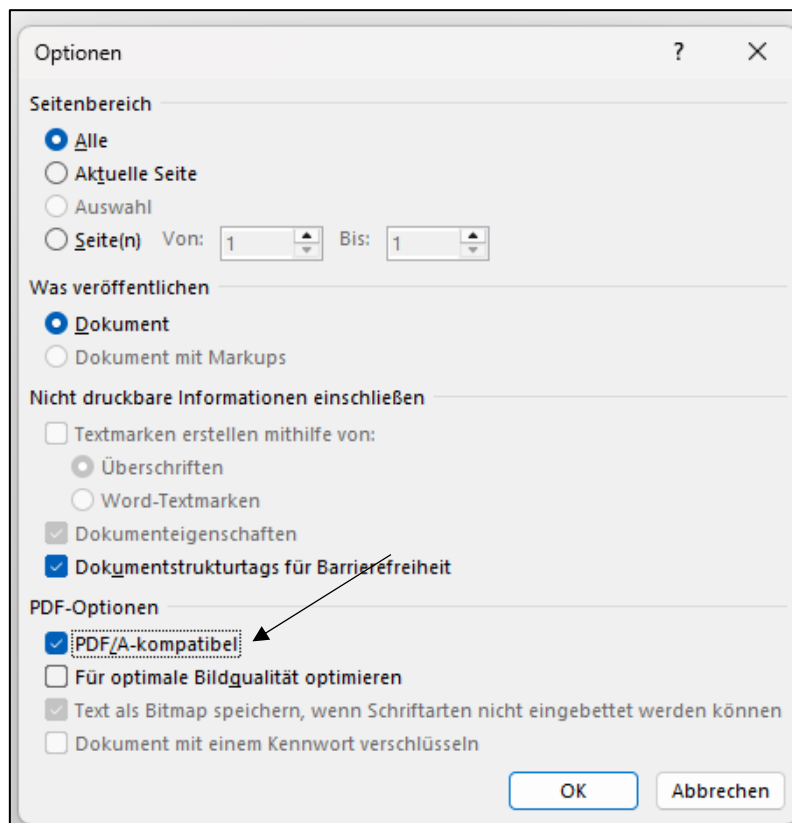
Optionen

?

X

Seitenbereich

Alle

Aktuelle Seite

Auswahl

Seite(n) Von: 1 Bis: 1

Was veröffentlichen

Dokument

Dokument mit Markups

Nicht druckbare Informationen einschließen

Textmarken erstellen mithilfe von:

Überschriften

Word-Textmarken

Dokumenteigenschaften

Dokumentstrukturtags für Barrierefreiheit

PDF-Optionen

PDF/A-kompatibel

Für optimale Bildqualität optimieren

Text als Bitmap speichern, wenn Schriftarten nicht eingebettet werden können

Dokument mit einem Kennwort verschlüsseln

OK

Abbrechen